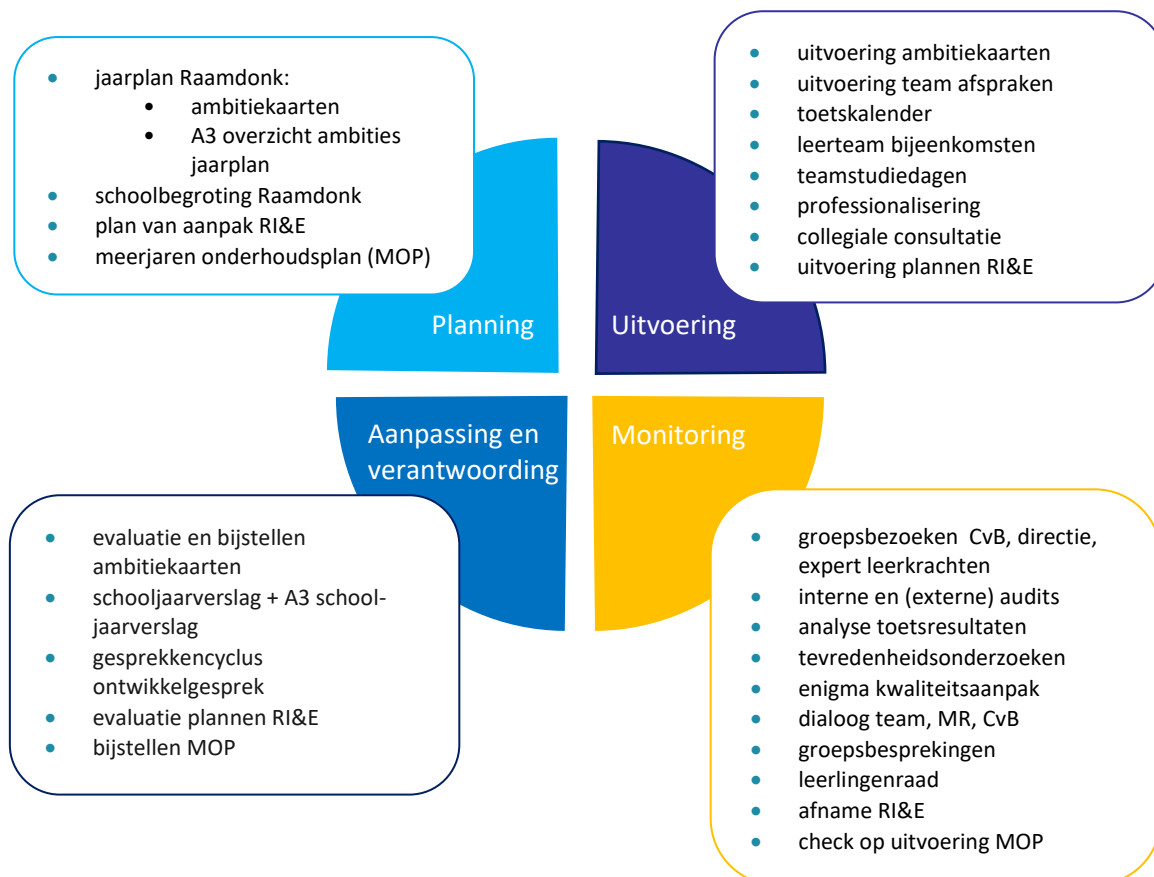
- jaarplan Raamdonk:
  - ambitiekaarten
  - A3 overzicht ambities jaarplan
- schoolbegroting Raamdonk
- plan van aanpak RI&E
- meerjaren onderhoudsplan (MOP)

- uitvoering ambitiekaarten
- uitvoering team afspraken
- toetskalender
- leerteam bijeenkomsten
- teamstudiedagen
- professionalisering
- collegiale consultatie
- uitvoering plannen RI&E

Planning

Uitvoering

Aanpassing en verantwoording

Monitoring

- evaluatie en bijstellen ambitiekaarten
- schooljaarverslag + A3 schooljaarverslag
- gesprekkencyclus ontwikkelgesprek
- evaluatie plannen RI&E
- bijstellen MOP

- groepsbezoeken CvB, directie, expert leerkrachten
- interne en (externe) audits
- analyse toetsresultaten
- tevredenheidsonderzoeken
- enigma kwaliteitsaanpak
- dialoog team, MR, CvB
- groepsbesprekingen
- leerlingenraad
- afname RI&E
- check op uitvoering MOP